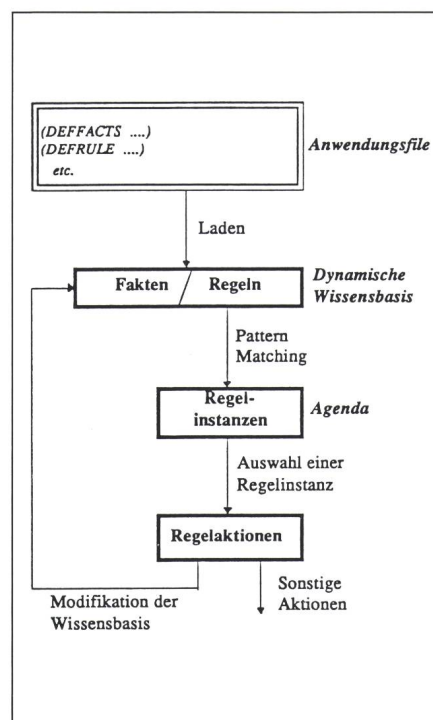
(DEFFACTS ....)
(DEFRULE ....)
etc.

Anwendungsfile

Laden

Fakten / Regeln

Dynamische Wissensbasis

Pattern Matching

Regelinstanzen

Agenda

Auswahl einer Regelinstanz

Regelaktionen

Modifikation der Wissensbasis

Sonstige Aktionen